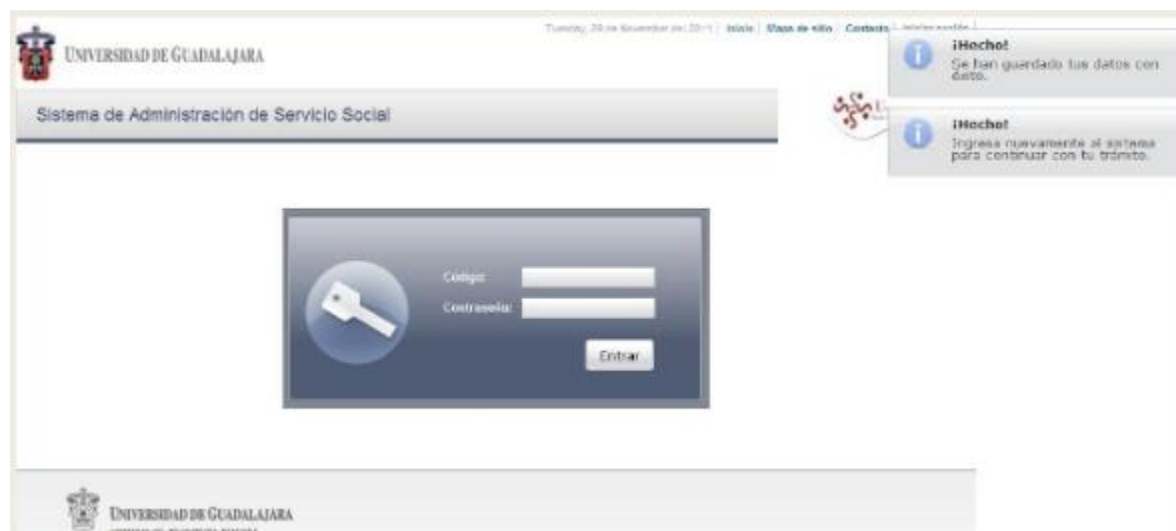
UNIVERSIDAD DE GUADALAJARA

Tuesday, 29 de November de 2011 | Inicio | Mapa de sitio | Contacto | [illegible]

Sistema de Administración de Servicio Social

¡Hecho!
Se han guardado tus datos con éxito.

¡Hecho!
Ingresa nuevamente al sistema para continuar con tu trámite.

Código:
Contraseña:
Entrar

UNIVERSIDAD DE GUADALAJARA
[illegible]